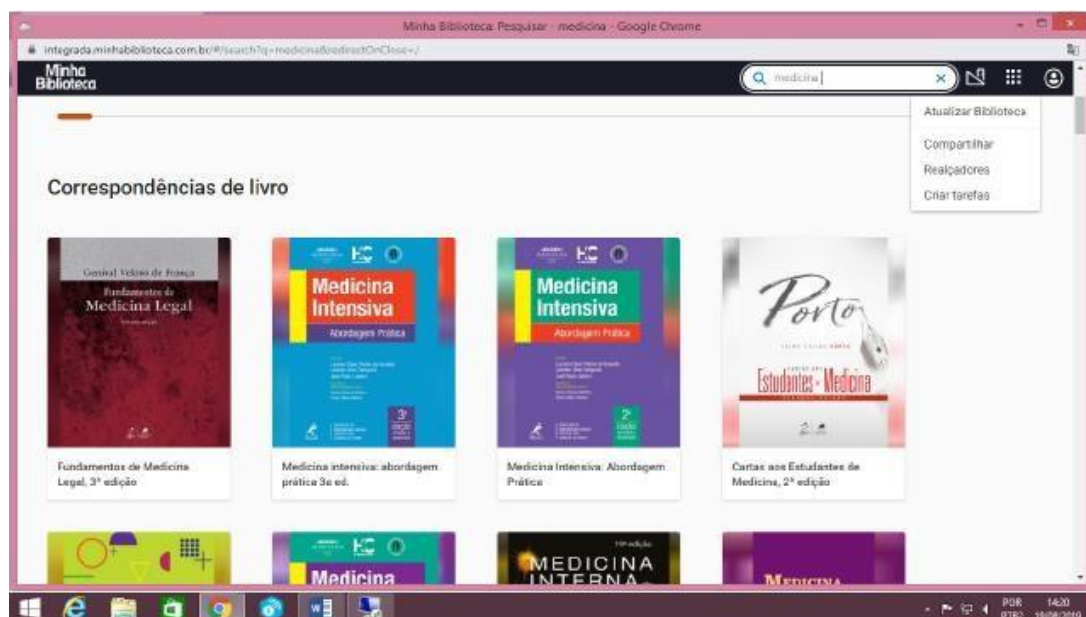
Minha Biblioteca: Pesquisar - medicina - Google Chrome

integrada.minhabiblioteca.com.br/#/search?q=medicina&redirectOnClose=/

Minha Biblioteca

medicina

Atualizar Biblioteca

Compartilhar

Realçadores

Criar tarefas

Correspondências de livro

Genival Veloso de França

Fundamentos de Medicina Legal

Medicina Intensiva

Abordagem Prática

3ª edição

Medicina Intensiva

Abordagem Prática

2ª edição

Porto

Cartas aos Estudantes de Medicina

Fundamentos de Medicina Legal, 3ª edição

Medicina intensiva: abordagem prática 3a ed.

Medicina Intensiva: Abordagem Prática

Cartas aos Estudantes de Medicina, 2ª edição

Medicina

MEDICINA INTERNA

MEDICINA

POR

14:20